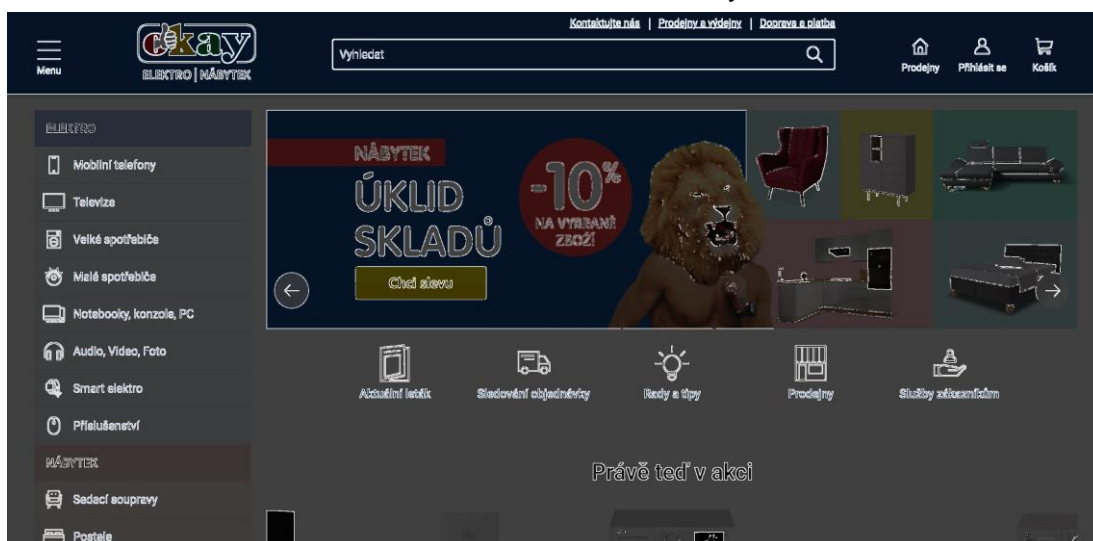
Kontaktujte nás | Prodejny a výdejny | Doprava a platba

Menu

okay
ELEKTRO | NÁBYTEK

Vyhledat

Prodejny Přihlásit se Košík

ELEKTRO

Mobilní telefony

Televize

Velké spotřebiče

Malé spotřebiče

Notebooky, konzole, PC

Audio, Video, Foto

Smart elektro

Příslušenství

NÁBYTEK

Sedací soupravy

Postele

NÁBYTEK

ÚKLID SKLADŮ

-10%

NA VYBRANÉ ZBOŽÍ

Chci slevu

Aktuální leták

Sledování objednávky

Rady a tipy

Prodejny

Služby zákazníkům

Právě teď v akci